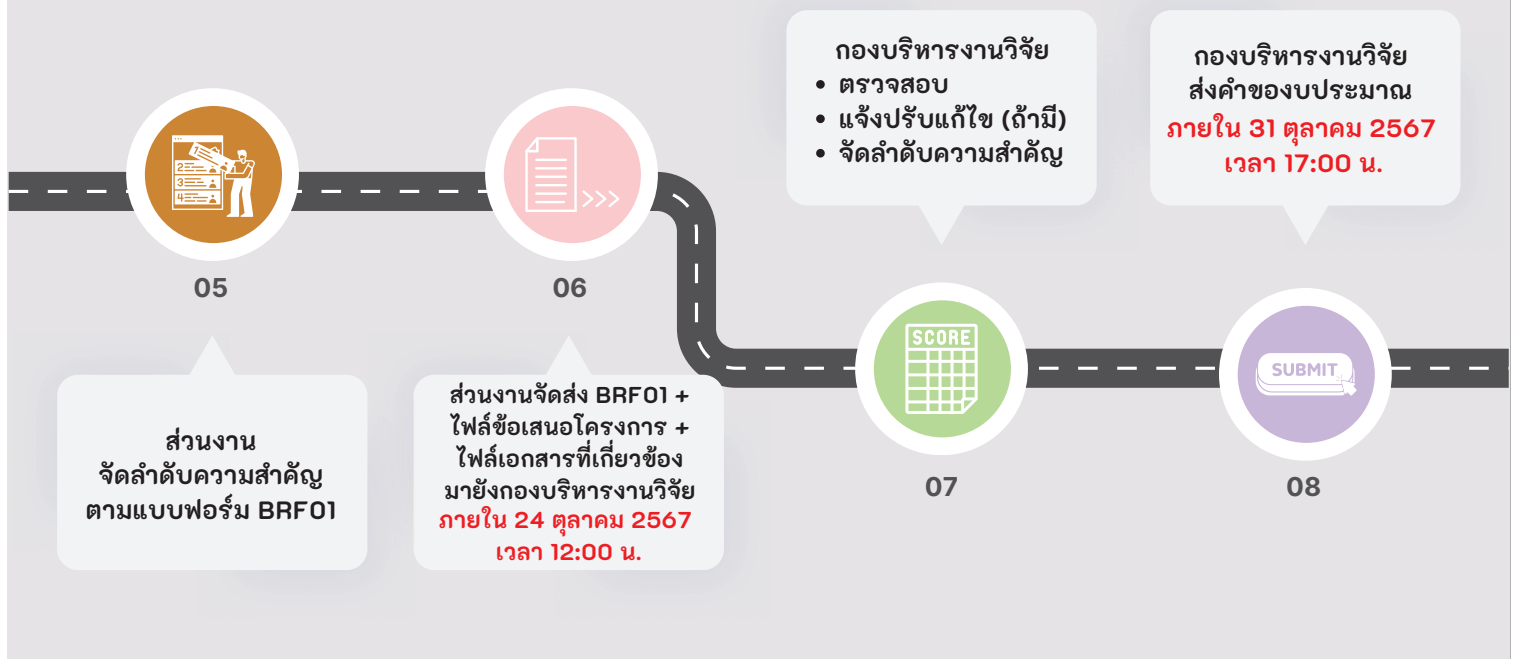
กองบริหารงานวิจัย
• ตรวจสอบ
• แจ้งปรับแก้ไข (ถ้ามี)
• จัดลำดับความสำคัญ

กองบริหารงานวิจัย ส่งคำของบประมาณ ภายใน 31 ตุลาคม 2567 เวลา 17:00 น.

2
3
4

05

06

SCORE

SUBMIT

07

08

ส่วนงาน จัดลำดับความสำคัญ ตามแบบฟอร์ม BRF01

ส่วนงานจัดส่ง BRF01 + ไฟล์ข้อเสนอโครงการ + ไฟล์เอกสารที่เกี่ยวข้อง มายังกองบริหารงานวิจัย ภายใน 24 ตุลาคม 2567 เวลา 12:00 น.